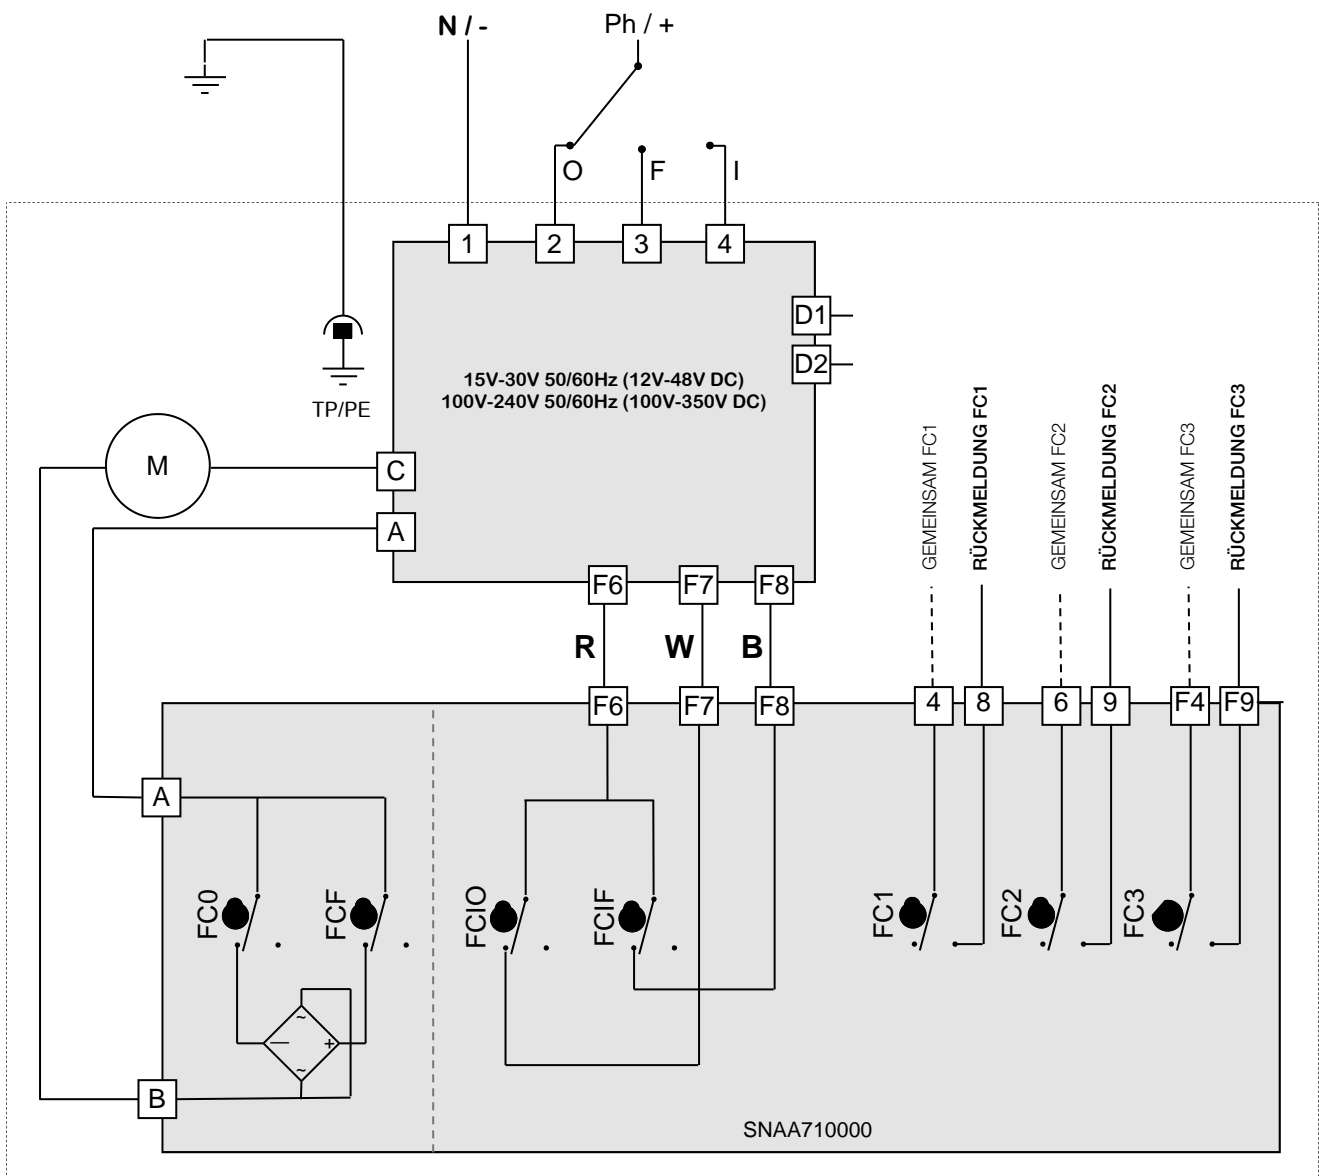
N / -
Ph / +
O
F
I
1
2
3
4
D1
D2
TP/PE
15V-30V 50/60Hz (12V-48V DC)
100V-240V 50/60Hz (100V-350V DC)
M
C
A
F6
F7
F8
R
W
B
GEMEINSAM FC1
RÜCKMELDUNG FC1
GEMEINSAM FC2
RÜCKMELDUNG FC2
GEMEINSAM FC3
RÜCKMELDUNG FC3
F6
F7
F8
4
8
6
9
F4
F9
A
FC0
FCF
FCIO
FCIF
FC1
FC2
FC3
~
—
+
~
B
SNAA710000